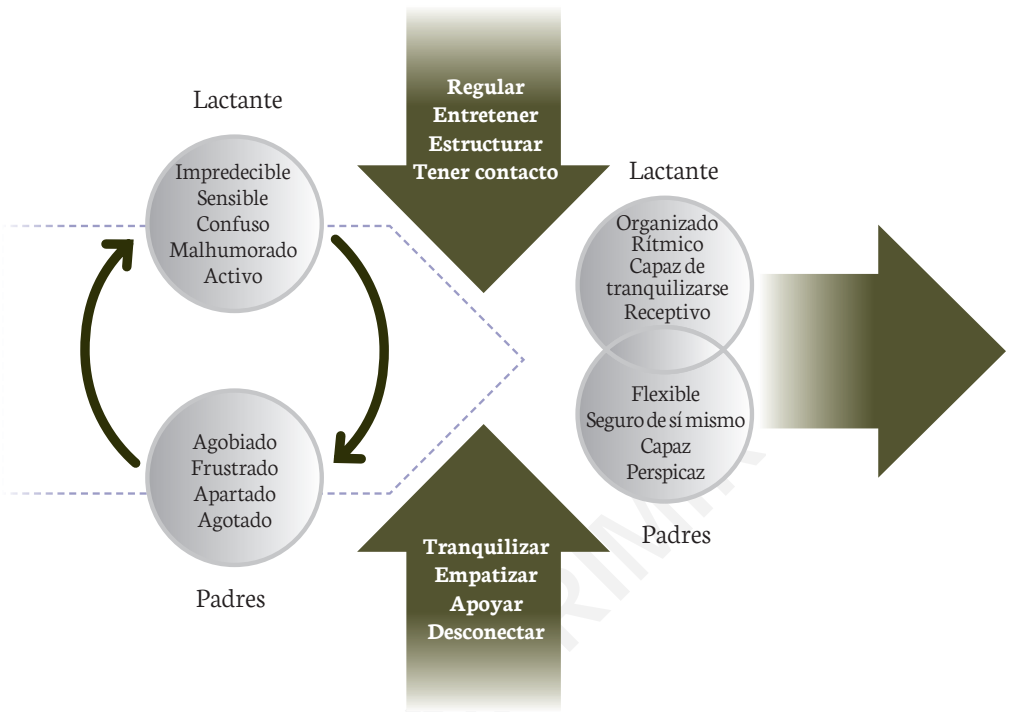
Lactante

Impredecible
Sensible
Confuso
Malhumorado
Activo

Agobiado
Frustrado
Apartado
Agotado

Padres

Regular
Entretener
Estructurar
Tener contacto

Tranquilizar
Empatizar
Apoyar
Desconectar

Lactante

Organizado
Rítmico
Capaz de tranquilizarse
Receptivo

Flexible
Seguro de sí mismo
Capaz
Perspicaz

Padres